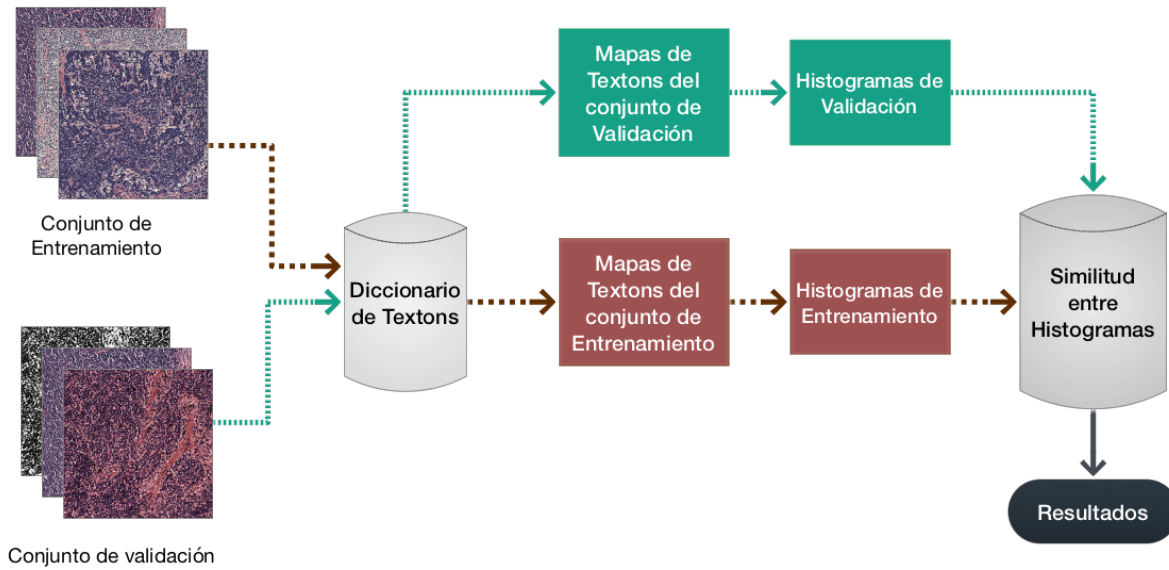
Conjunto de Entrenamiento

Conjunto de validación

Diccionario de Textons

Mapas de Textons del conjunto de Validación

Histogramas de Validación

Mapas de Textons del conjunto de Entrenamiento

Histogramas de Entrenamiento

Similitud entre Histogramas

Resultados